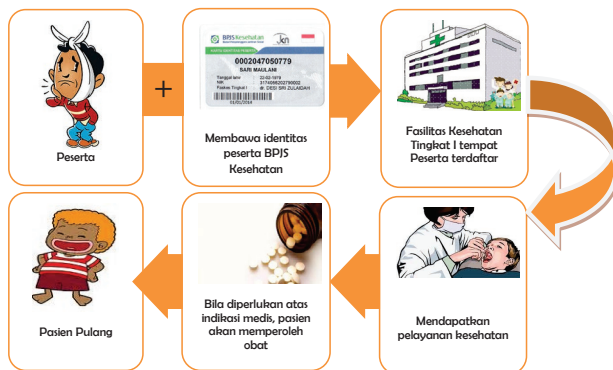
Peserta

+

BPJS Kesehatan
0002047050779
SARI MAULAM
Tanggal lahir : 22-02-1919
NIK : 3174066202790002
Faskes Tingkat I : dr. DESI SRI ZULAIDAH
01/01/2014

Membawa identitas peserta BPJS Kesehatan

Fasilitas Kesehatan Tingkat I tempat Peserta terdaftar

Pasien Pulang

Bila diperlukan atas indikasi medis, pasien akan memperoleh obat

Mendapatkan pelayanan kesehatan